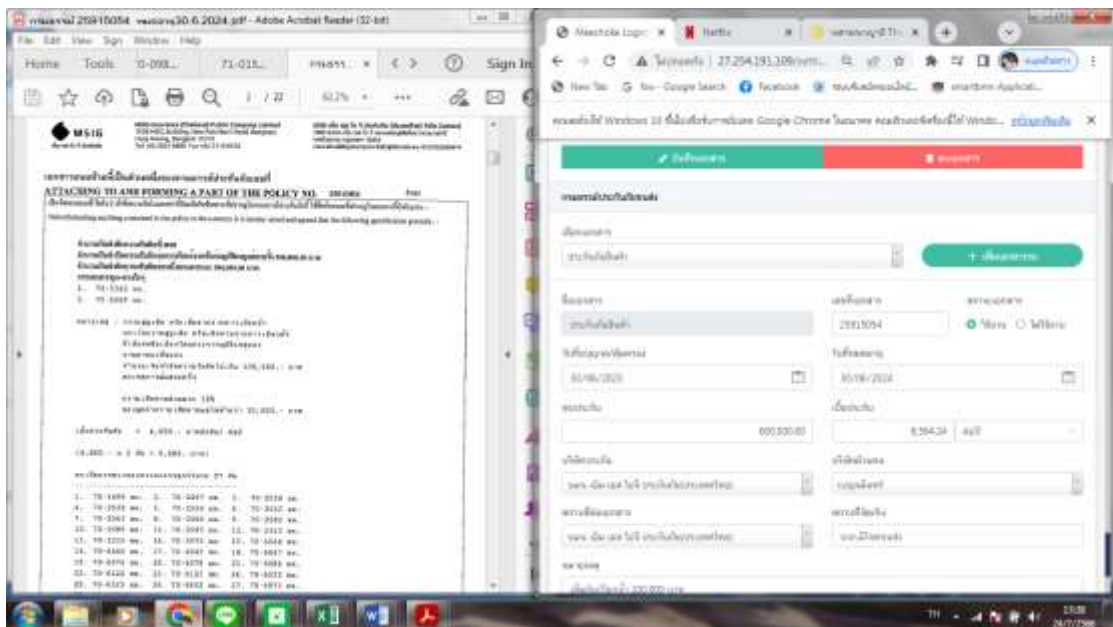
กรมธรรม์ 25915054 หมดอายุ30.6.2024.pdf - Adobe Acrobat Reader (32-bit)

File Edit View Sign Window Help

Home Tools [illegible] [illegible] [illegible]

Sign In

1 / 22 82.2%

MSIG

ATTACHING TO AND FORMING A PART OF THE POLICY NO.

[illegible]

Meechoke Login

Netflix

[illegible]

27.254.191.109/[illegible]

New Tab

Google Search

Facebook

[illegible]

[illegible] Windows 10 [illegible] Google Chrome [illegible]

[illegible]

บันทึกข้อมูล

ยกเลิก

+ เพิ่มผลิตภัณฑ์

ประกันภัยรถยนต์

25915054

ใช้งาน

ไม่ใช้งาน

30/06/2023

30/06/2024

600,000.00

8,564.24

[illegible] 200,000 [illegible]

TH

26/7/2566